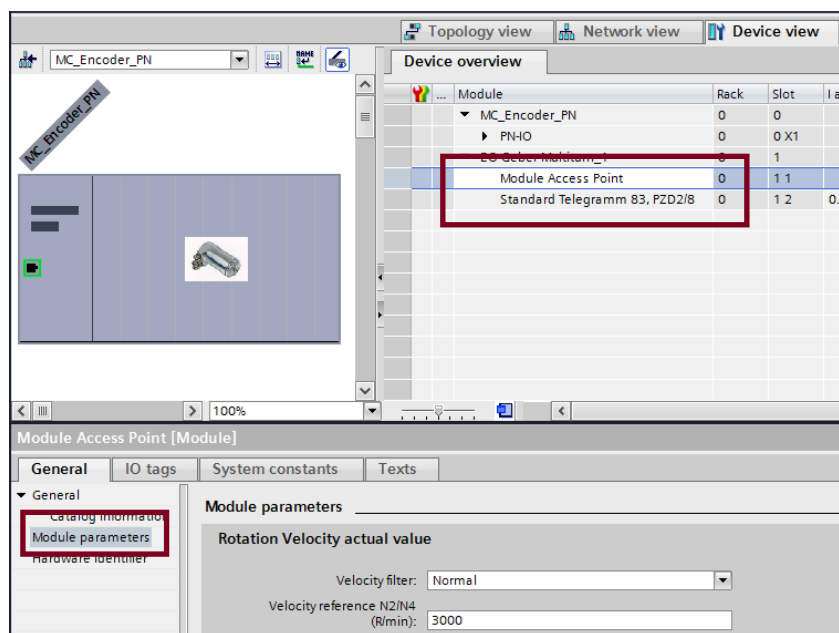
Topology view | Network view | Device view

MC_Encoder_PN

MC_Encoder_PN

Device overview

| | ... | Module | Rack | Slot | I a |
|---|---|---|---|---|---|
| | | MC_Encoder_PN | 0 | 0 | |
| | | PN-IO | 0 | 0 X1 | |
| | | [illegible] | 0 | 1 | |
| | | Module Access Point | 0 | 1 1 | |
| | | Standard Telegramm 83, PZD2/8 | 0 | 1 2 | 0. |

100%

Module Access Point [Module]

General | IO tags | System constants | Texts

General
Catalog informatio
Module parameters
Hardware identifier

Module parameters

Rotation Velocity actual value

Velocity filter: Normal

Velocity reference N2/N4 (R/min): 3000